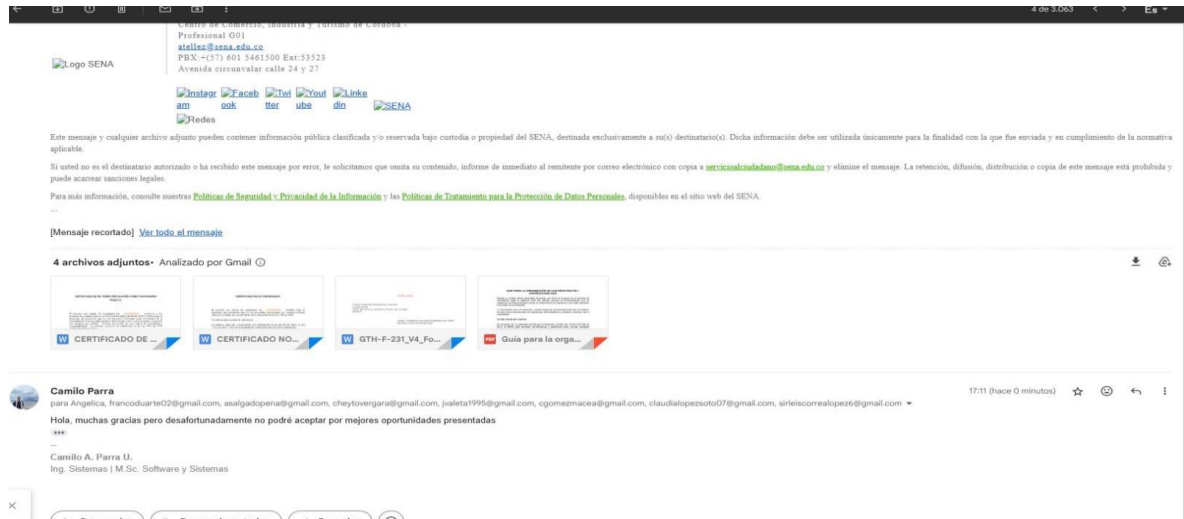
4 de 3.063

Es

Centro de Comercio, Industria y Turismo de Córdoba -
Profesional G01
atellez@sena.edu.co
PBX:+(57) 601 5461500 Ext:53523
Avenida circunvalar calle 24 y 27

Logo SENA

Instagram Facebook Twitter Youtube Linkedin SENA
Redes

Este mensaje y cualquier archivo adjunto pueden contener información pública clasificada y/o reservada bajo custodia o propiedad del SENA, destinada exclusivamente a su(s) destinatario(s). Dicha información debe ser utilizada únicamente para la finalidad con la que fue enviada y en cumplimiento de la normativa aplicable.

Si usted no es el destinatario autorizado o ha recibido este mensaje por error, le solicitamos que omita su contenido, informe de inmediato al remitente por correo electrónico con copia a servicioalciudadano@sena.edu.co y elimine el mensaje. La retención, difusión, distribución o copia de este mensaje está prohibida y puede acarrear sanciones legales.

Para más información, consulte nuestras Políticas de Seguridad y Privacidad de la Información y las Políticas de Tratamiento para la Protección de Datos Personales, disponibles en el sitio web del SENA.

...

[Mensaje recortado] Ver todo el mensaje

4 archivos adjuntos • Analizado por Gmail

CERTIFICADO DE ...
CERTIFICADO NO...
GTH-F-231_V4_Fo...
Guía para la orga...

Camilo Parra
para Angelica, francoduarte02@gmail.com, asalgadopena@gmail.com, cheytovergara@gmail.com, jvaleta1995@gmail.com, cgomezmacea@gmail.com, claudialopezsoto07@gmail.com, sirleiscorrealopez6@gmail.com
17:11 (hace 0 minutos)

Hola, muchas gracias pero desafortunadamente no podré aceptar por mejores oportunidades presentadas

...

--
Camilo A. Parra U.
Ing. Sistemas | M.Sc. Software y Sistemas